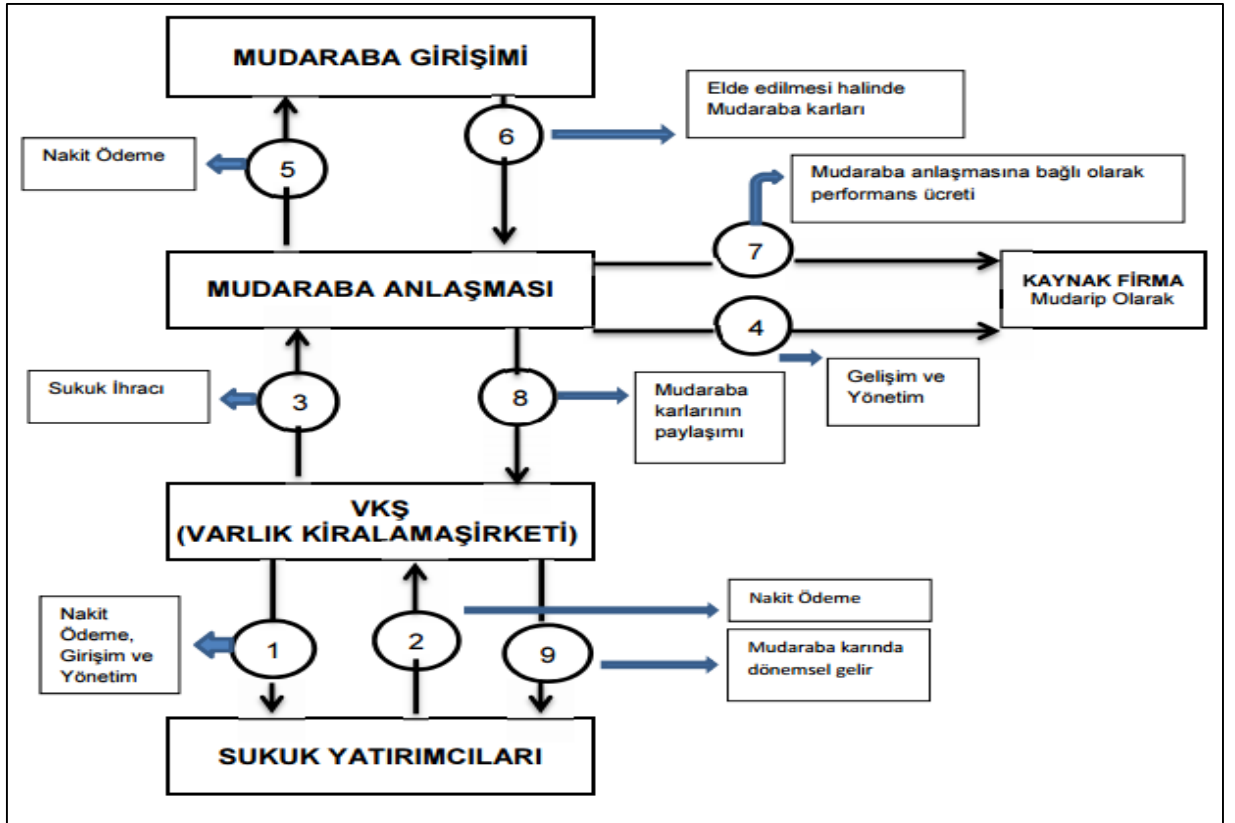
MUDARABA GİRİŞİMİ

Elde edilmesi halinde Mudaraba karları

Nakit Ödeme

5

6

Mudaraba anlaşmasına bağlı olarak performans ücreti

7

MUDARABA ANLAŞMASI

KAYNAK FİRMA
Mudarip Olarak

4

Gelişim ve Yönetim

Sukuk İhracı

3

8

Mudaraba karlarının paylaşımı

VKŞ
(VARLIK KİRALAMAŞİRKETİ)

Nakit Ödeme

Nakit Ödeme, Girişim ve Yönetim

1

2

9

Mudaraba karında dönemsel gelir

SUKUK YATIRIMCILARI